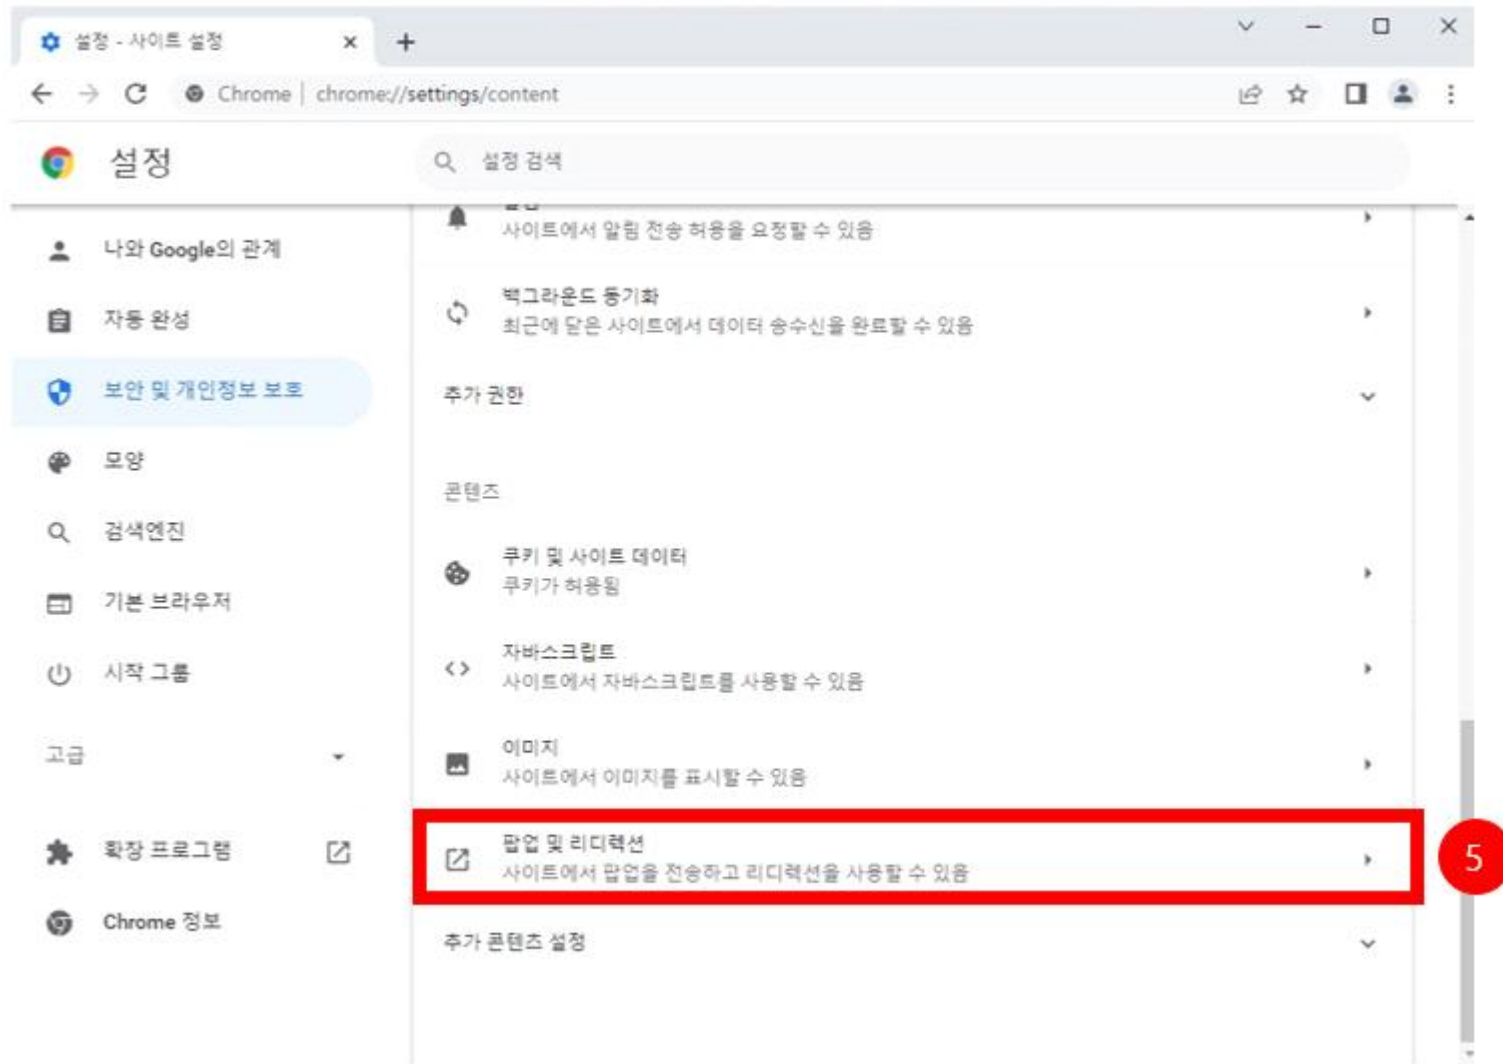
설정 - 사이트 설정

Chrome | chrome://settings/content

설정

설정 검색

나와 Google의 관계

자동 완성

보안 및 개인정보 보호

모양

검색엔진

기본 브라우저

시작 그룹

고급

확장 프로그램

Chrome 정보

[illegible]
사이트에서 알림 전송 허용을 요청할 수 있음

백그라운드 동기화
최근에 닫은 사이트에서 데이터 송수신을 완료할 수 있음

추가 권한

콘텐츠

쿠키 및 사이트 데이터
쿠키가 허용됨

자바스크립트
사이트에서 자바스크립트를 사용할 수 있음

이미지
사이트에서 이미지를 표시할 수 있음

팝업 및 리디렉션
사이트에서 팝업을 전송하고 리디렉션을 사용할 수 있음

5

추가 콘텐츠 설정